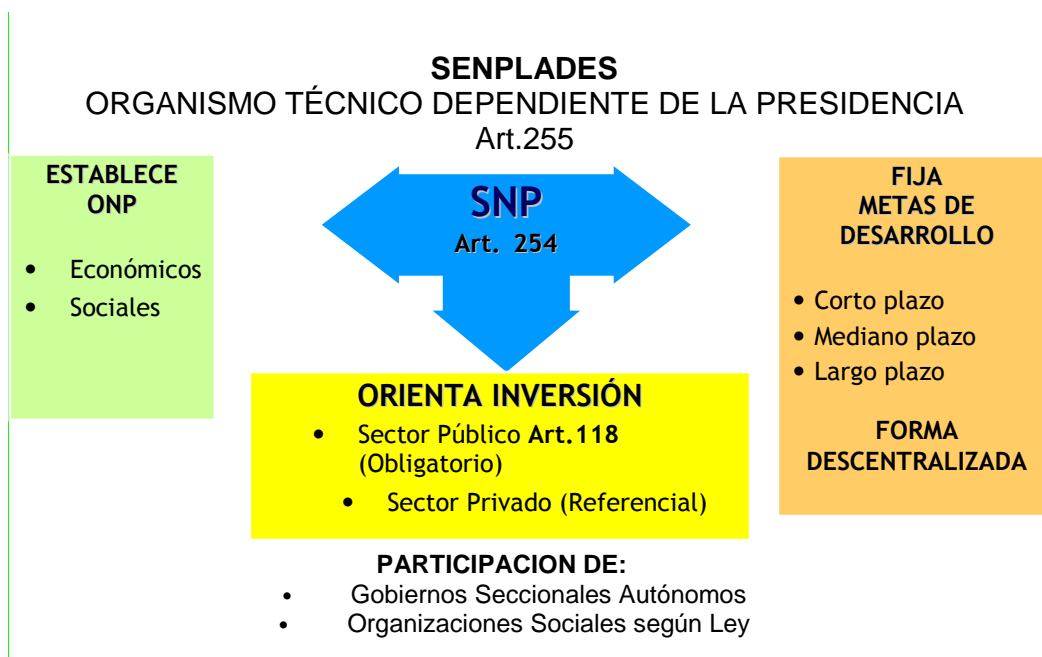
SENPLADES
ORGANISMO TÉCNICO DEPENDIENTE DE LA PRESIDENCIA
Art.255

ESTABLECE ONP

- Económicos
- Sociales

SNP
Art. 254

FIJA METAS DE DESARROLLO

- Corto plazo
- Mediano plazo
- Largo plazo

FORMA DESCENTRALIZADA

ORIENTA INVERSIÓN

- Sector Público Art.118 (Obligatorio)
- Sector Privado (Referencial)

PARTICIPACION DE:

- Gobiernos Seccionales Autónomos
- Organizaciones Sociales según Ley